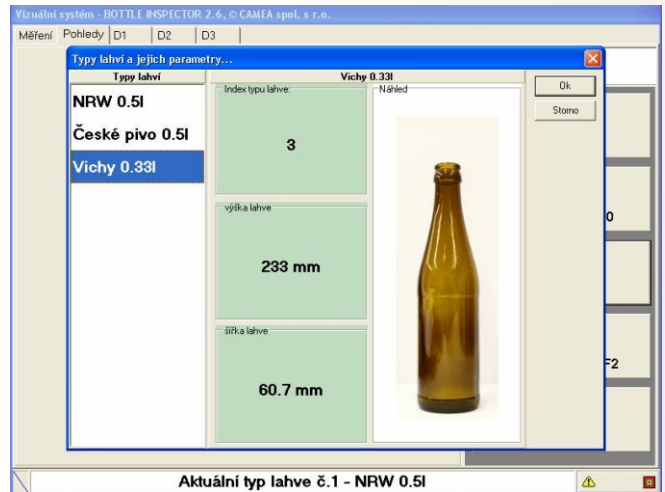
Vizuální systém - BOTTLE INSPECTOR 2.6, © CAMEA spol. s r.o.

Měření | Pohledy | D1 | D2 | D3

Typy lahví a jejich parametry...

Typy lahví

NRW 0.5l

České pivo 0.5l

Vichy 0.33l

Vichy 0.33l

Index typu lahve:

3

výška lahve

233 mm

šířka lahve

60.7 mm

Náhled

Ok

Storno

0

F2

Aktuální typ lahve č.1 - NRW 0.5l